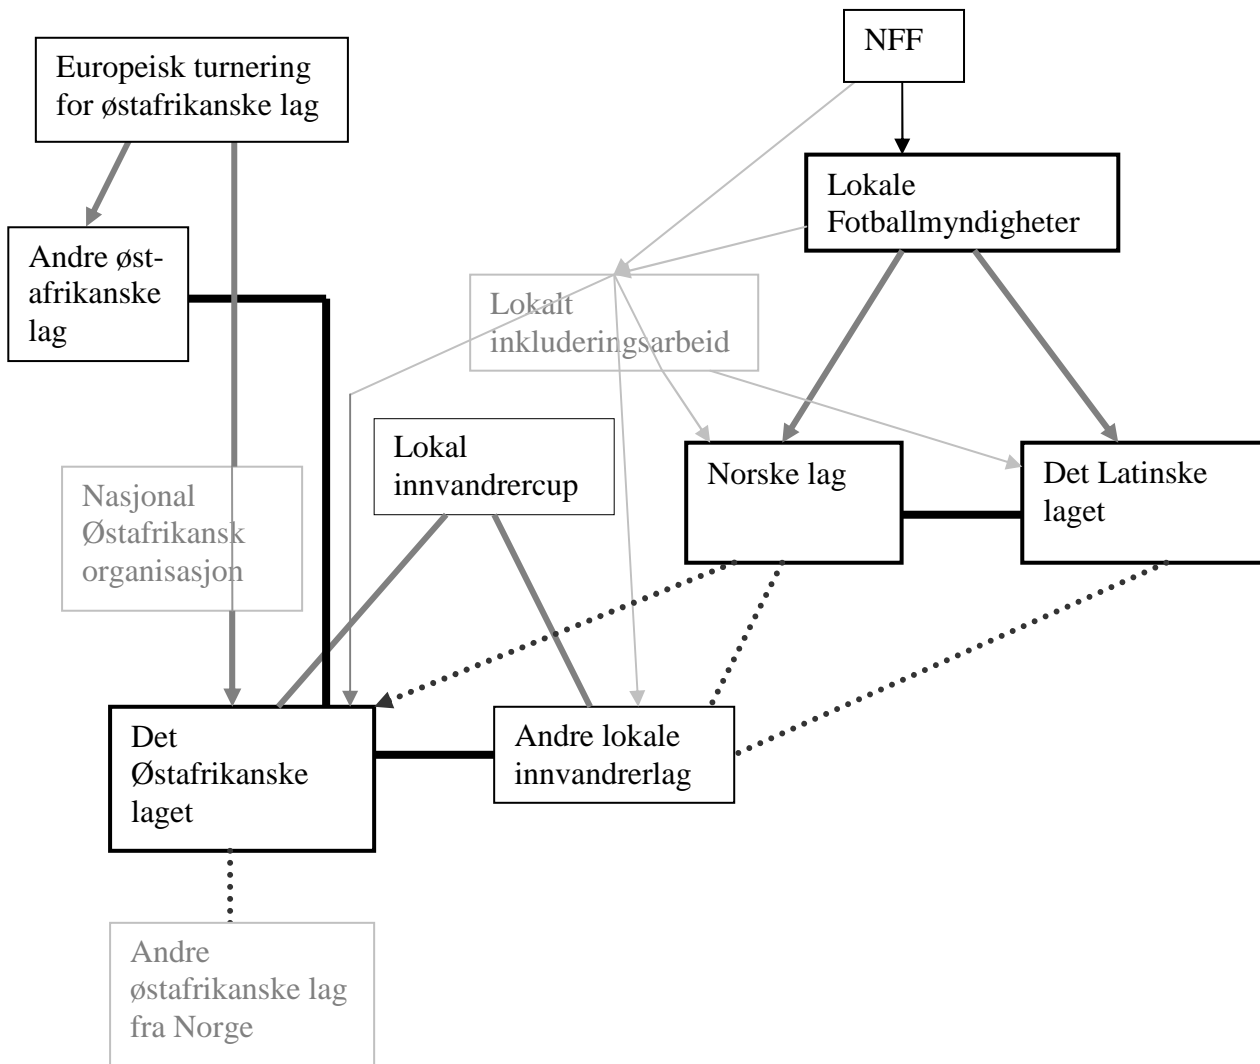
Europeisk turnering for østafrikanske lag

NFF

Lokale Fotballmyndigheter

Andre østafrikanske lag

Lokalt inkluderingsarbeid

Lokal innvandrercup

Norske lag

Det Latinske laget

Nasjonal Østafrikansk organisasjon

Det Østafrikanske laget

Andre lokale innvandrerlag

Andre østafrikanske lag fra Norge